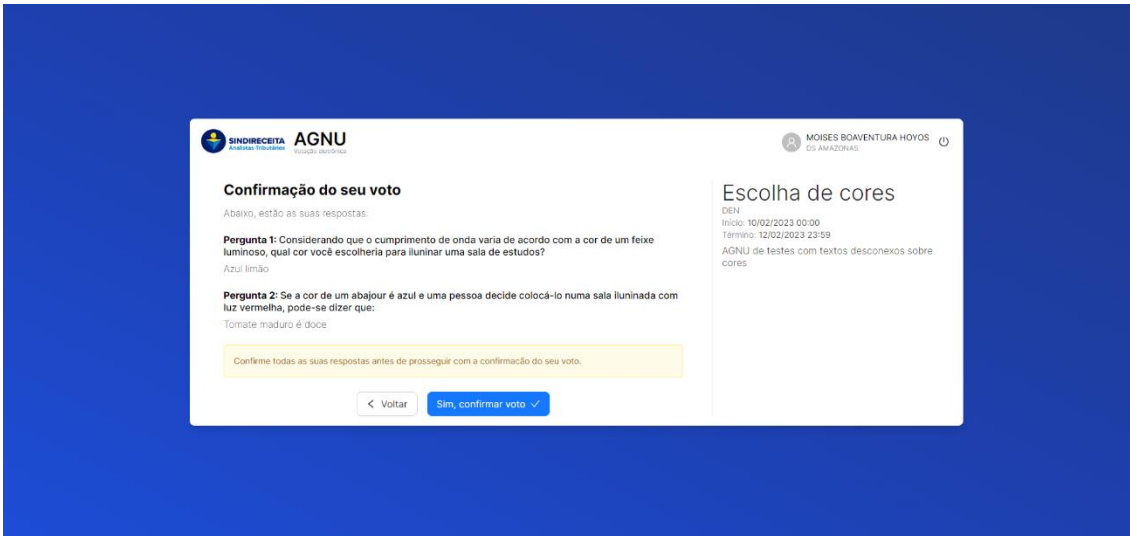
SINDIRECEITA Analistas-Tributários AGNU Votação eletrônica

MOISES BOAVENTURA HOYOS
DS AMAZONAS

Confirmação do seu voto

Abaixo, estão as suas respostas.

**Pergunta 1:** Considerando que o cumprimento de onda varia de acordo com a cor de um feixe luminoso, qual cor você escolheria para iluninar uma sala de estudos?

Azul limão

**Pergunta 2:** Se a cor de um abajour é azul e uma pessoa decide colocá-lo numa sala iluninada com luz vermelha, pode-se dizer que:

Tomate maduro é doce

Confirme todas as suas respostas antes de prosseguir com a confirmação do seu voto.

< Voltar

Sim, confirmar voto ✓

Escolha de cores

DEN

Início: 10/02/2023 00:00

Término: 12/02/2023 23:59

AGNU de testes com textos desconexos sobre cores